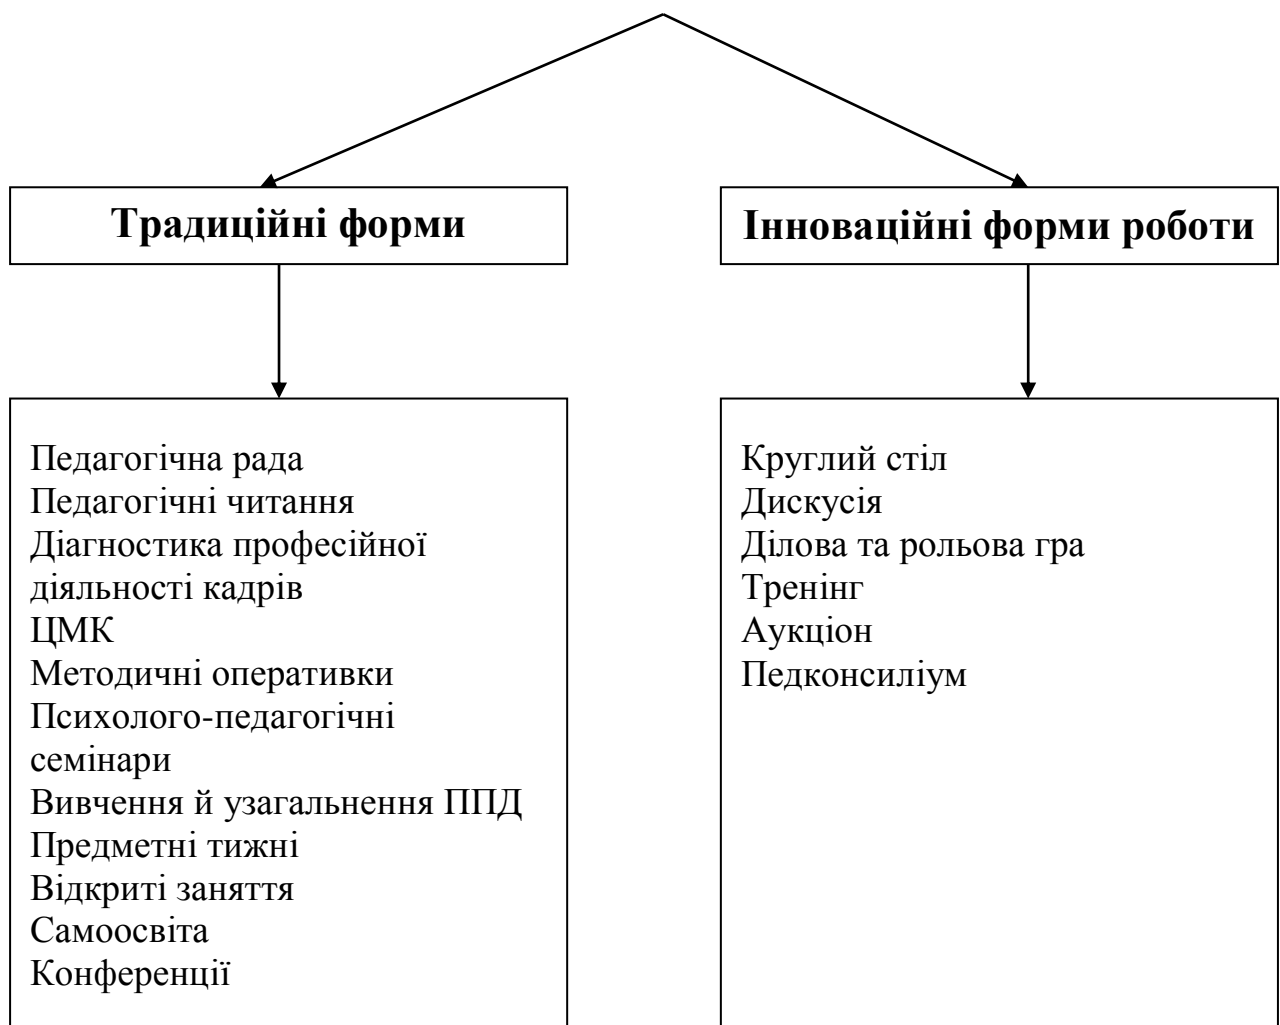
Традиційні форми

Інноваційні форми роботи

Педагогічна рада
Педагогічні читання
Діагностика професійної діяльності кадрів
ЦМК
Методичні оперативки
Психолого-педагогічні семінари
Вивчення й узагальнення ППД
Предметні тижні
Відкриті заняття
Самоосвіта
Конференції

Круглий стіл
Дискусія
Ділова та рольова гра
Тренінг
Аукціон
Педконсиліум